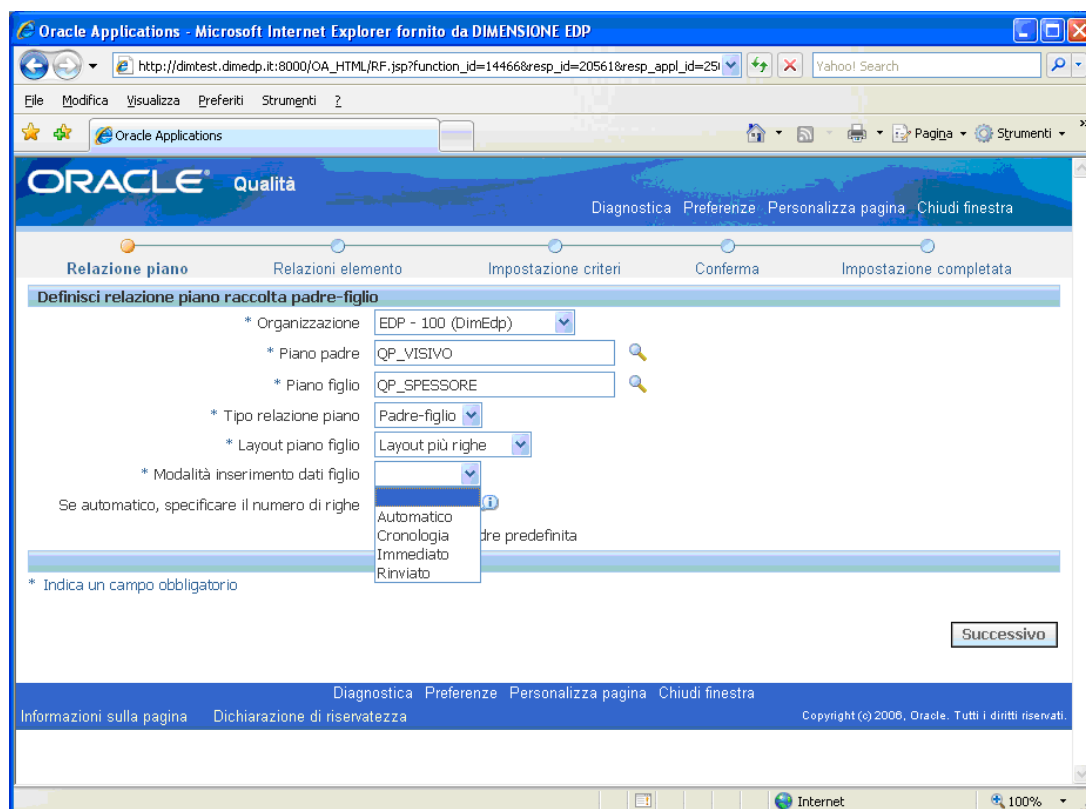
Oracle Applications - Microsoft Internet Explorer fornito da DIMENSIONE EDP

http://dimtest.dimedp.it:8000/OA_HTML/RF.jsp?function_id=14466&resp_id=20561&resp_appl_id=25

Yahoo! Search

File Modifica Visualizza Preferiti Strumenti ?

Oracle Applications

Pagina Strumenti

ORACLE Qualità

Diagnostica Preferenze Personalizza pagina Chiudi finestra

Relazione piano Relazioni elemento Impostazione criteri Conferma Impostazione completata

Definisci relazione piano raccolta padre-figlio

* Organizzazione EDP - 100 (DimEdp)

* Piano padre QP_VISIVO

* Piano figlio QP_SPESSORE

* Tipo relazione piano Padre-figlio

* Layout piano figlio Layout più righe

* Modalità inserimento dati figlio

Se automatico, specificare il numero di righe

Automatico
Cronologia
Immediato
Rinviato

dre predefinita

* Indica un campo obbligatorio

Successivo

Diagnostica Preferenze Personalizza pagina Chiudi finestra

Informazioni sulla pagina Dichiarazione di riservatezza

Copyright (c) 2006, Oracle. Tutti i diritti riservati.

Internet

100%